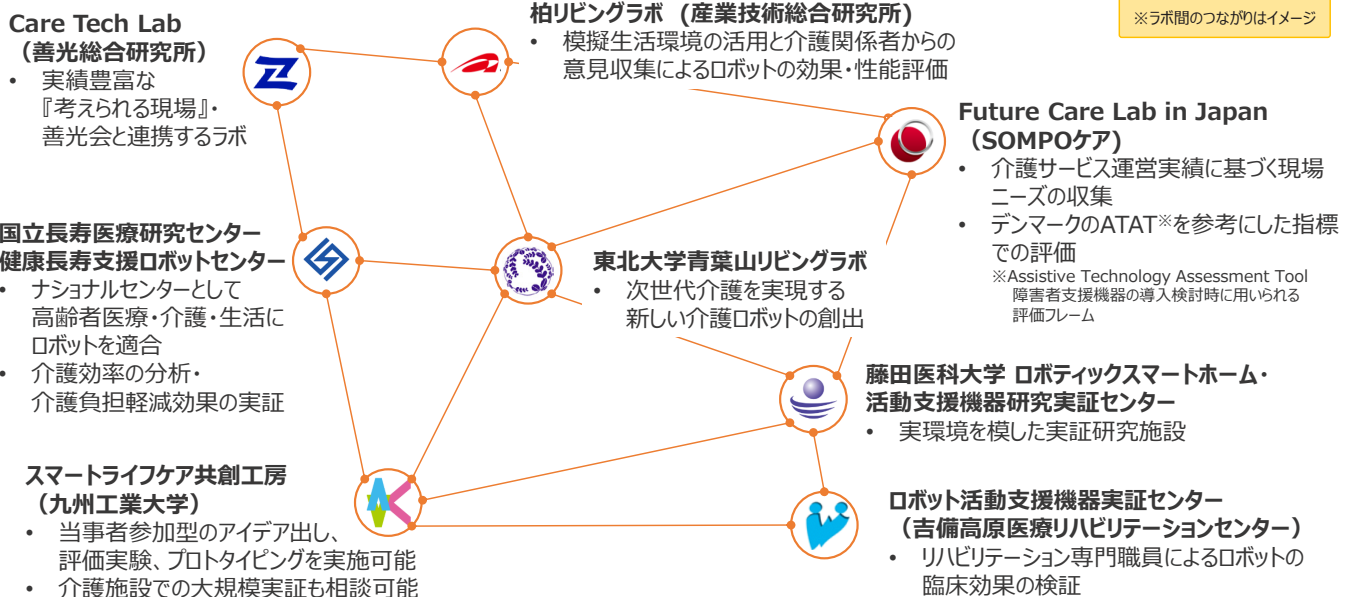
※ラボ間のつながりはイメージ

Care Tech Lab
（善光総合研究所）
• 実績豊富な『考えられる現場』・善光会と連携するラボ

柏リビングラボ （産業技術総合研究所）
• 模擬生活環境の活用と介護関係者からの意見収集によるロボットの効果・性能評価

Future Care Lab in Japan
（SOMPOケア）
• 介護サービス運営実績に基づく現場ニーズの収集
• デンマークのATAT※を参考にした指標での評価
※Assistive Technology Assessment Tool
障害者支援機器の導入検討時に用いられる評価フレーム

国立長寿医療研究センター
健康長寿支援ロボットセンター
• ナショナルセンターとして高齢者医療・介護・生活にロボットを適合
• 介護効率の分析・介護負担軽減効果の実証

東北大学青葉山リビングラボ
• 次世代介護を実現する新しい介護ロボットの創出

藤田医科大学 ロボティックスマートホーム・
活動支援機器研究実証センター
• 実環境を模した実証研究施設

スマートライフケア共創工房
（九州工業大学）
• 当事者参加型のアイデア出し、評価実験、プロトタイピングを実施可能
• 介護施設での大規模実証も相談可能

ロボット活動支援機器実証センター
（吉備高原医療リハビリテーションセンター）
• リハビリテーション専門職員によるロボットの臨床効果の検証